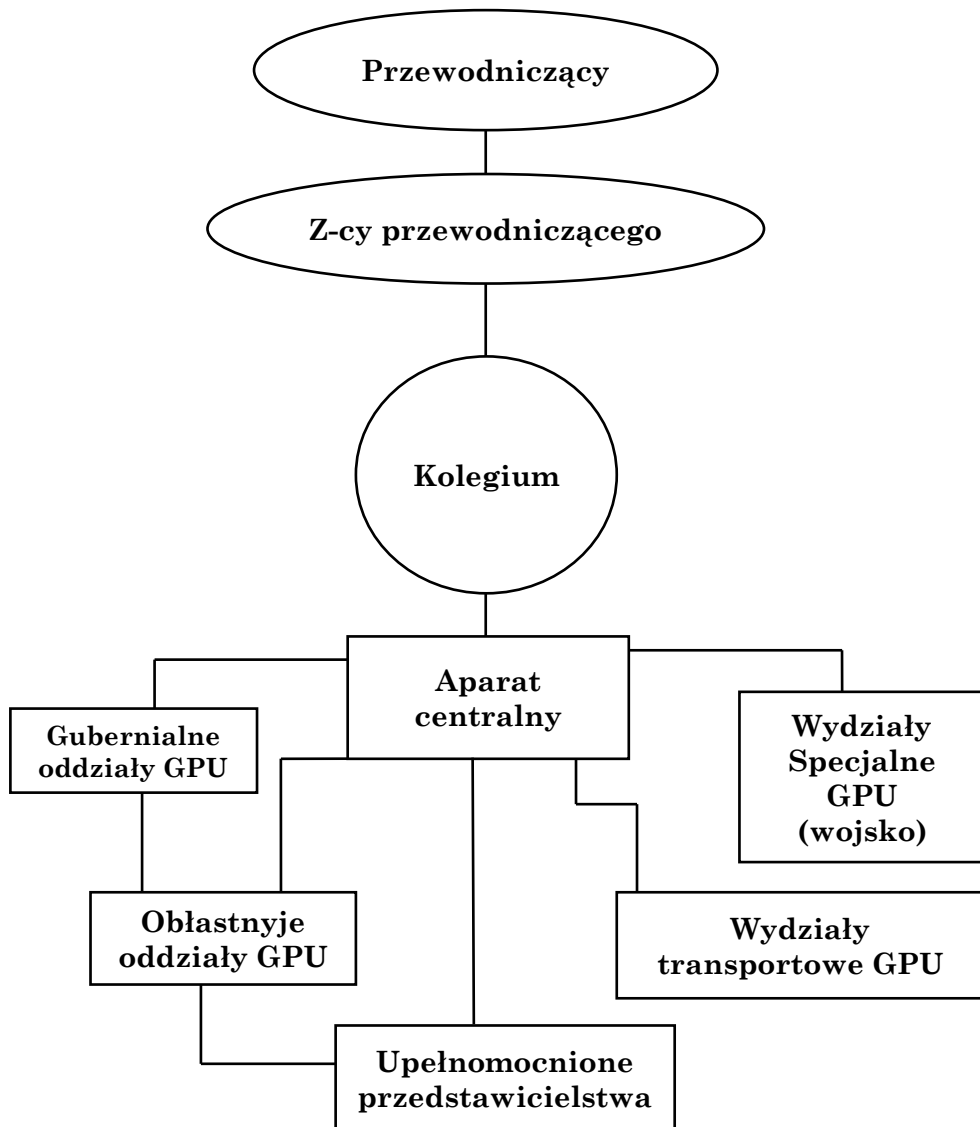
Przewodniczący

Z-cy przewodniczącego

Kolegium

Aparat centralny

Gubernialne oddziały GPU

Wydziały Specjalne GPU (wojsko)

Obłastnyje oddziały GPU

Wydziały transportowe GPU

Upełnomocnione przedstawicielstwa